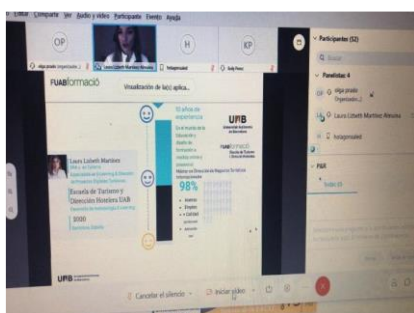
Compartir Ver Audio y vídeo Participante Evento Ayuda

OP
H
KP

olga prado (organizador...)
Laura Lizbeth Martínez Almora
hotagrenaled
Kelly Pérez

FUABformació
Visualización de lazo aplica...

10 años de experiencia
UAB
Universitat Autònoma de Barcelona
FUABformació
Escuela de Turismo y Dirección Hotelera

98%

Laura Lizbeth Martínez
Escuela de Turismo y Dirección Hotelera UAB
2020

UAB

Cancelar el silencio
Iniciar vídeo

Participantes (52)
Buscar
Panelistas: 4
OP olga prado Organizador...
Laura Lizbeth Martínez Almora
hotagrenaled
P&R
Todo (0)